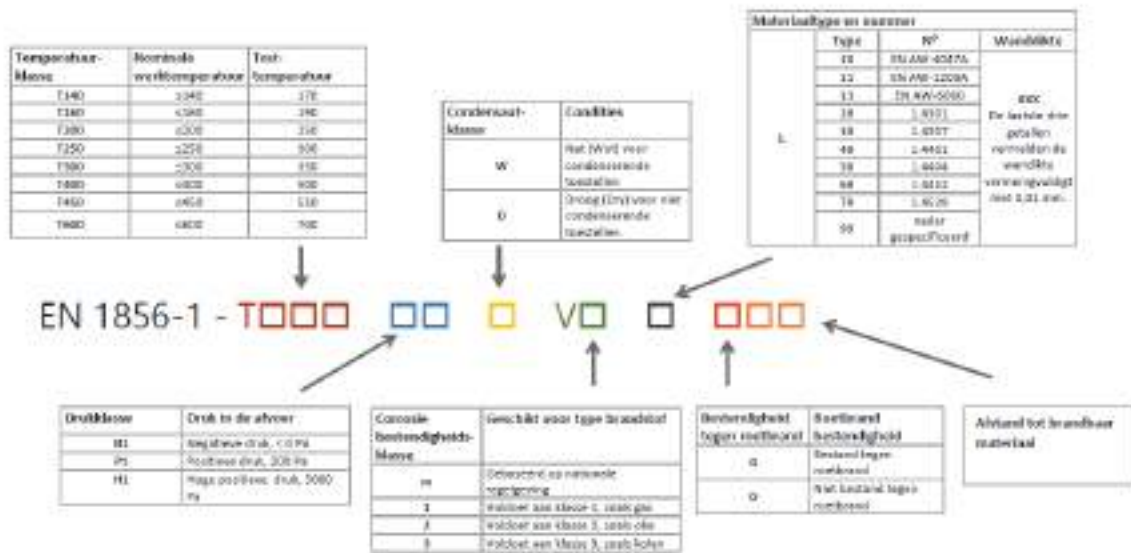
| Temperatuur-klasse | Nominale werktemperatuur | Test-temperatuur |
|---|---|---|
| T140 | ≤140 | 170 |
| T160 | ≤160 | 190 |
| T200 | ≤200 | 250 |
| T250 | ≤250 | 300 |
| T300 | ≤300 | 350 |
| T400 | ≤400 | 400 |
| T450 | ≤450 | 510 |
| T600 | ≤600 | 700 |

| Condensaat-klasse | Condities |
|---|---|
| W | Nat (W) voor condenserende toestellen |
| D | Droog (D) voor niet condenserende toestellen. |

Materiaaltype en nummer

| | Type | Nº | Wanddikte |
|---|---|---|---|
| L | 10 | EN AW-4047A | |
| | 11 | EN AW-1200A | |
| | 13 | EN AW-5000 | xxx De laatste drie getallen vermelden de wanddikte vermenigvuldigd met 0,01 mm. |
| | 20 | 1.4301 | |
| | 30 | 1.4307 | |
| | 40 | 1.4401 | |
| | 50 | 1.4404 | |
| | 60 | 1.4432 | |
| | 70 | 1.4539 | |
| | 99 | nader gespecificeerd | |

EN 1856-1 - T□□□ □□ □ V□ □ □□□

| Drukklasse | Druk in de afvoer |
|---|---|
| N1 | Negatieve druk, <0 Pa |
| P1 | Positieve druk, 200 Pa |
| H1 | Hoge positieve druk, 5000 Pa |

| Corrosie-bestendigheids-klasse | Geschikt voor type brandstof |
|---|---|
| m | Gebaseerd op nationale regelgeving |
| 1 | Voldoet aan klasse 1, zoals gas |
| 2 | Voldoet aan klasse 2, zoals olie |
| 3 | Voldoet aan klasse 3, zoals hout |

| Bestendigheid tegen roetbrand | Roetbrand bestendigheid |
|---|---|
| G | Bestand tegen roetbrand |
| O | Niet bestand tegen roetbrand |

Afstand tot brandbaar materiaal